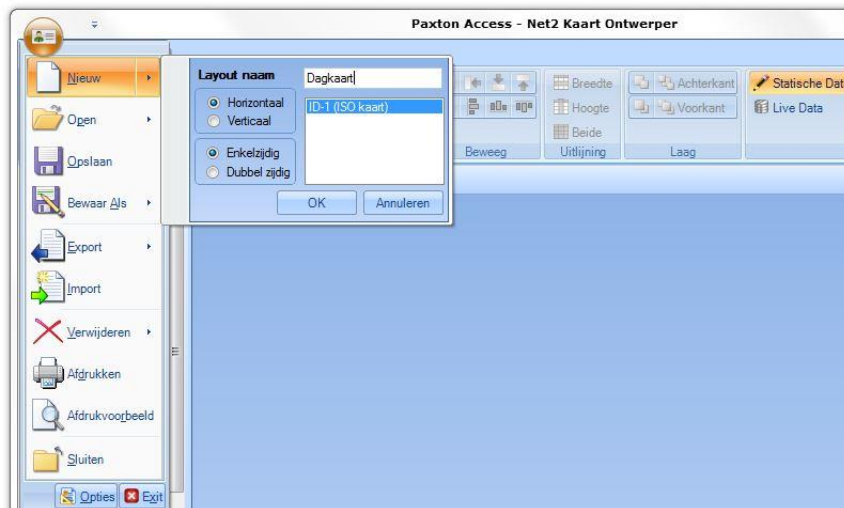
Paxton Access - Net2 Kaart Ontwerper

Nieuw
Open
Opslaan
Bewaar Als
Export
Import
Verwijderen
Afdrukken
Afdrukvoorbeeld
Sluiten
Opties
Exit

Layout naam
Dagkaart
Horizontaal
Verticaal
Enkelzijdig
Dubbel zijdig
ID-1 (ISO kaart)
OK
Annuleren

Beweeg
Breedte
Hoogte
Beide
Uitlijning
Achterkant
Voorkant
Laag
Statische Dat
Live Data